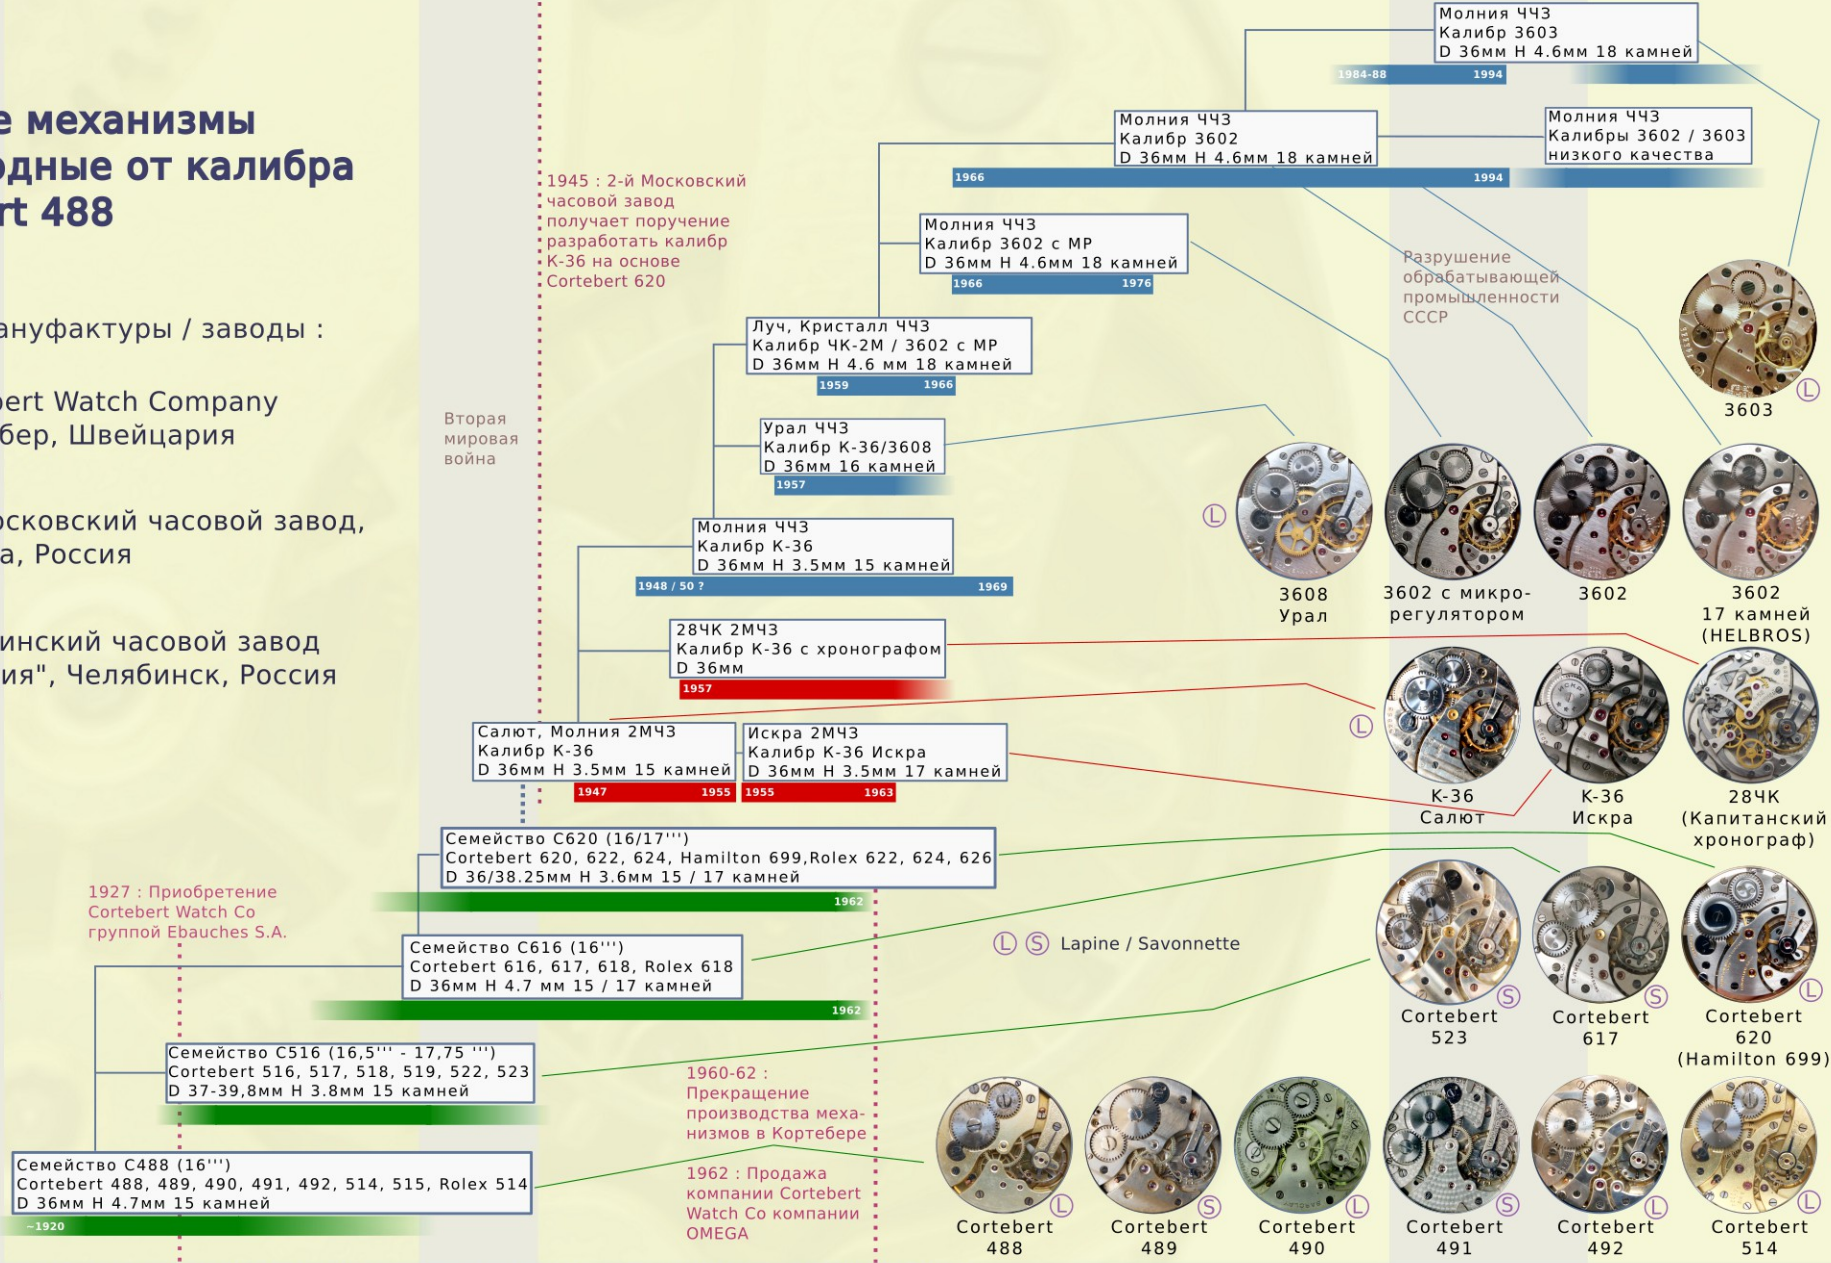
е механизмы
одные от калибра
rt 488

ануфактуры / заводы :

ert Watch Company
бер, Швейцария

осковский часовой завод,
а, Россия

инский часовой завод
ия", Челябинск, Россия

Вторая мировая война

1945 : 2-й Московский часовой завод получает поручение разработать калибр К-36 на основе Cortebert 620

1927 : Приобретение Cortebert Watch Co группой Ebauches S.A.

1960-62 : Прекращение производства механизмов в Кортебере

1962 : Продажа компании Cortebert Watch Co компании OMEGA

Разрушение обрабатывающей промышленности СССР

Молния ЧЧЗ
Калибр 3603
D 36мм H 4.6мм 18 камней
1984-88 1994

Молния ЧЧЗ
Калибр 3602
D 36мм H 4.6мм 18 камней
1966 1994

Молния ЧЧЗ
Калибры 3602 / 3603
низкого качества

Молния ЧЧЗ
Калибр 3602 с МР
D 36мм H 4.6мм 18 камней
1966 1976

Луч, Кристалл ЧЧЗ
Калибр ЧК-2М / 3602 с МР
D 36мм H 4.6 мм 18 камней
1959 1966

Урал ЧЧЗ
Калибр К-36/3608
D 36мм 16 камней
1957

Молния ЧЧЗ
Калибр К-36
D 36мм H 3.5мм 15 камней
1948 / 50 ? 1969

28ЧК 2МЧЗ
Калибр К-36 с хронографом
D 36мм
1957

Салют, Молния 2МЧЗ
Калибр К-36
D 36мм H 3.5мм 15 камней
1947 1955

Искра 2МЧЗ
Калибр К-36 Искра
D 36мм H 3.5мм 17 камней
1955 1963

Семейство C620 (16/17''')
Cortebert 620, 622, 624, Hamilton 699,Rolex 622, 624, 626
D 36/38.25мм H 3.6мм 15 / 17 камней
1962

Семейство C616 (16''')
Cortebert 616, 617, 618, Rolex 618
D 36мм H 4.7 мм 15 / 17 камней
1962

Семейство C516 (16,5''' - 17,75 ''')
Cortebert 516, 517, 518, 519, 522, 523
D 37-39,8мм H 3.8мм 15 камней

Семейство C488 (16''')
Cortebert 488, 489, 490, 491, 492, 514, 515, Rolex 514
D 36мм H 4.7мм 15 камней
~1920

L S Lapine / Savonnette

L 3603

L 3608 Урал
3602 с микро-регулятором
3602
3602 17 камней (HELBROS)

L К-36 Салют
К-36 Искра
28ЧК (Капитанский хронограф)

S Cortebert 523
S Cortebert 617
L Cortebert 620 (Hamilton 699)

L Cortebert 488
S Cortebert 489
L Cortebert 490
S Cortebert 491
L Cortebert 492
L Cortebert 514